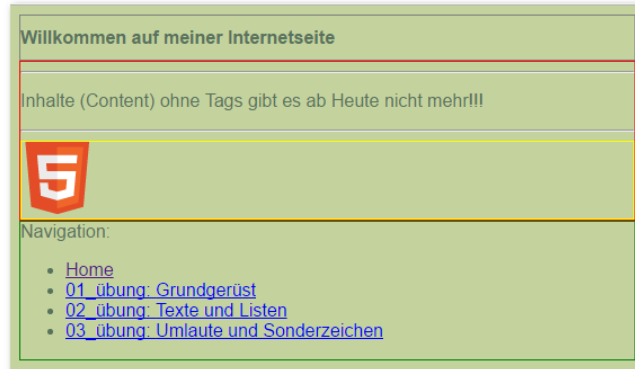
Willkommen auf meiner Internetseite

Inhalte (Content) ohne Tags gibt es ab Heute nicht mehr!!!

5

Navigation:

- Home
- 01_übung: Grundgerüst
- 02_übung: Texte und Listen
- 03_übung: Umlaute und Sonderzeichen